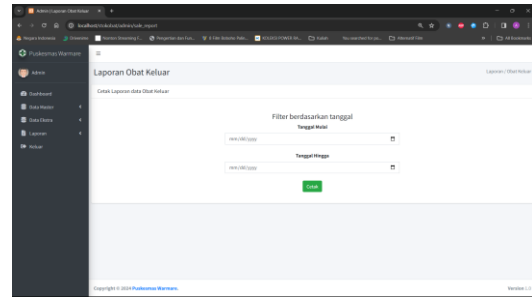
Admin | Laporan Obat Keluar

localhost/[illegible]/admin/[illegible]_export

Puskesmas Warmare

Admin

Dashboard

Data Master

Data Pasien

Laporan

Keluar

Laporan Obat Keluar

Laporan / Obat Keluar

Cetak Laporan data Obat Keluar

Filter berdasarkan tanggal

Tanggal Mulai

mm/dd/yyyy

Tanggal Hingga

mm/dd/yyyy

Cetak

Copyright © 2024 Puskesmas Warmare.

Version 1.0